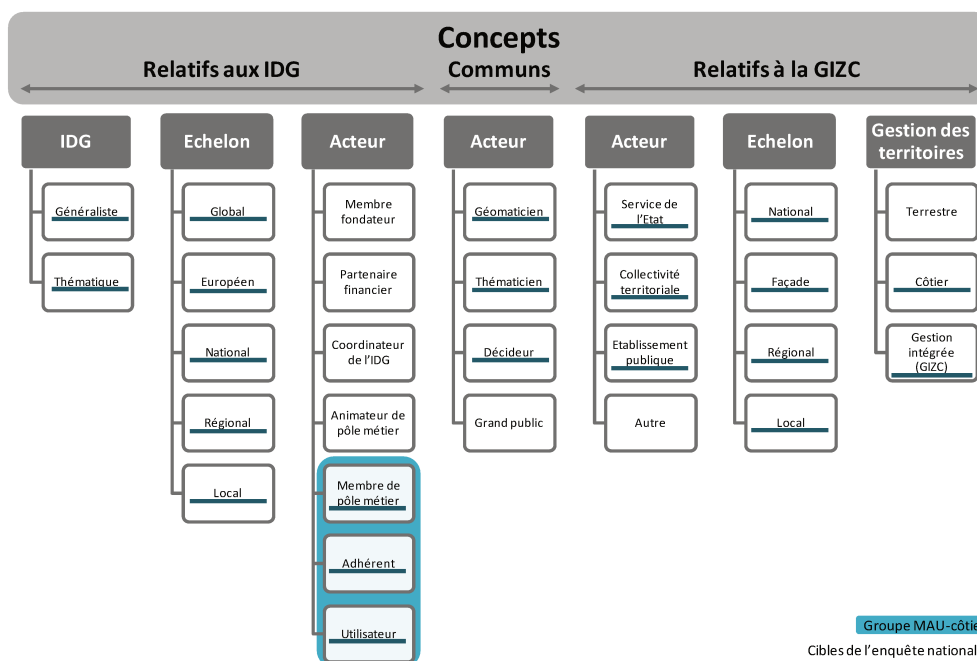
Concepts

Relatifs aux IDG

Communs

Relatifs à la GIZC

IDG

Généraliste

Thématique

Echelon

Global

Européen

National

Régional

Local

Acteur

Membre fondateur

Partenaire financier

Coordinateur de l'IDG

Animateur de pôle métier

Membre de pôle métier

Adhérent

Utilisateur

Acteur

Géomaticien

Thématicien

Décideur

Grand public

Acteur

Service de l'Etat

Collectivité territoriale

Etablissement publique

Autre

Echelon

National

Façade

Régional

Local

Gestion des territoires

Terrestre

Côtier

Gestion intégrée (GIZC)

Groupe MAU-côtie

Cibles de l'enquête national